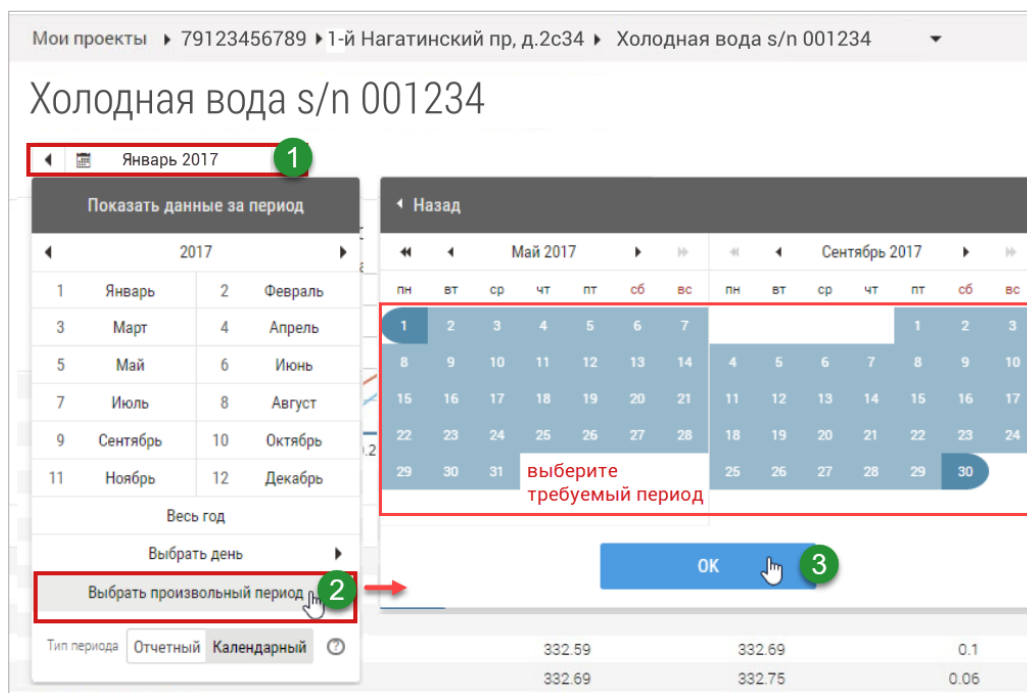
Мои проекты ▸ 79123456789 ▸ 1-й Нагатинский пр, д.2с34 ▸ Холодная вода s/n 001234

Холодная вода s/n 001234

Январь 2017

1

Показать данные за период

2017

| | | | |
|---|---|---|---|
| 1 | Январь | 2 | Февраль |
| 3 | Март | 4 | Апрель |
| 5 | Май | 6 | Июнь |
| 7 | Июль | 8 | Август |
| 9 | Сентябрь | 10 | Октябрь |
| 11 | Ноябрь | 12 | Декабрь |

Весь год

Выбрать день

Выбрать произвольный период

2

Тип периода Отчетный Календарный

Назад

Май 2017

| пн | вт | ср | чт | пт | сб | вс |
|---|---|---|---|---|---|---|
| 1 | 2 | 3 | 4 | 5 | 6 | 7 |
| 8 | 9 | 10 | 11 | 12 | 13 | 14 |
| 15 | 16 | 17 | 18 | 19 | 20 | 21 |
| 22 | 23 | 24 | 25 | 26 | 27 | 28 |
| 29 | 30 | 31 | | | | |

выберите требуемый период

Сентябрь 2017

| пн | вт | ср | чт | пт | сб | вс |
|---|---|---|---|---|---|---|
| | | | | 1 | 2 | 3 |
| 4 | 5 | 6 | 7 | 8 | 9 | 10 |
| 11 | 12 | 13 | 14 | 15 | 16 | 17 |
| 18 | 19 | 20 | 21 | 22 | 23 | 24 |
| 25 | 26 | 27 | 28 | 29 | 30 | |

OK

3

.2

332.59 332.69 0.1
332.69 332.75 0.06